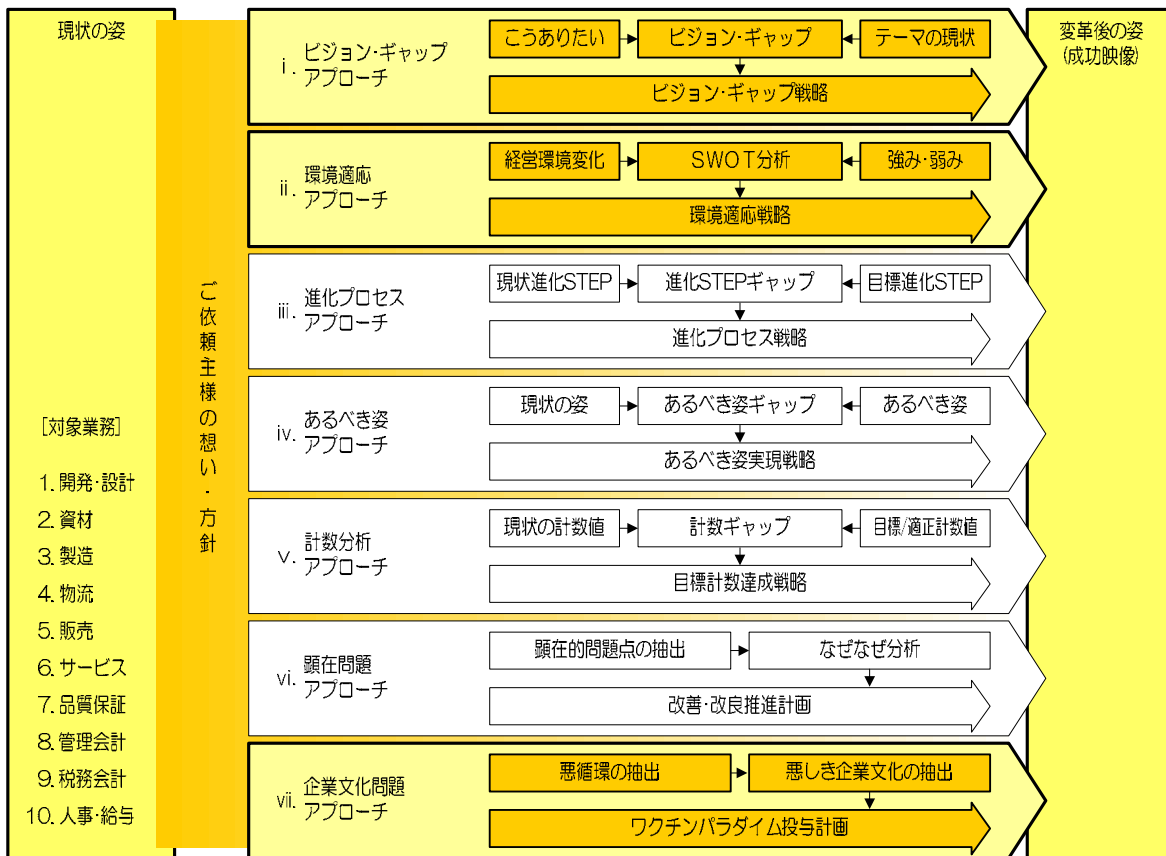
現状の姿

［対象業務］

1. 開発・設計
2. 資材
3. 製造
4. 物流
5. 販売
6. サービス
7. 品質保証
8. 管理会計
9. 税務会計
10. 人事・給与

ご依頼主様の想い・方針

i. ビジョン・ギャップアプローチ
こうありたい → ビジョン・ギャップ ← テーマの現状
ビジョン・ギャップ戦略

ii. 環境適応アプローチ
経営環境変化 → SWOT分析 ← 強み・弱み
環境適応戦略

iii. 進化プロセスアプローチ
現状進化STEP → 進化STEPギャップ ← 目標進化STEP
進化プロセス戦略

iv. あるべき姿アプローチ
現状の姿 → あるべき姿ギャップ ← あるべき姿
あるべき姿実現戦略

v. 計数分析アプローチ
現状の計数値 → 計数ギャップ ← 目標/適正計数値
目標計数達成戦略

vi. 顕在問題アプローチ
顕在的問題点の抽出 → なぜなぜ分析
改善・改良推進計画

vii. 企業文化問題アプローチ
悪循環の抽出 → 悪しき企業文化の抽出
ワクチンパラダイム投与計画

変革後の姿（成功映像）